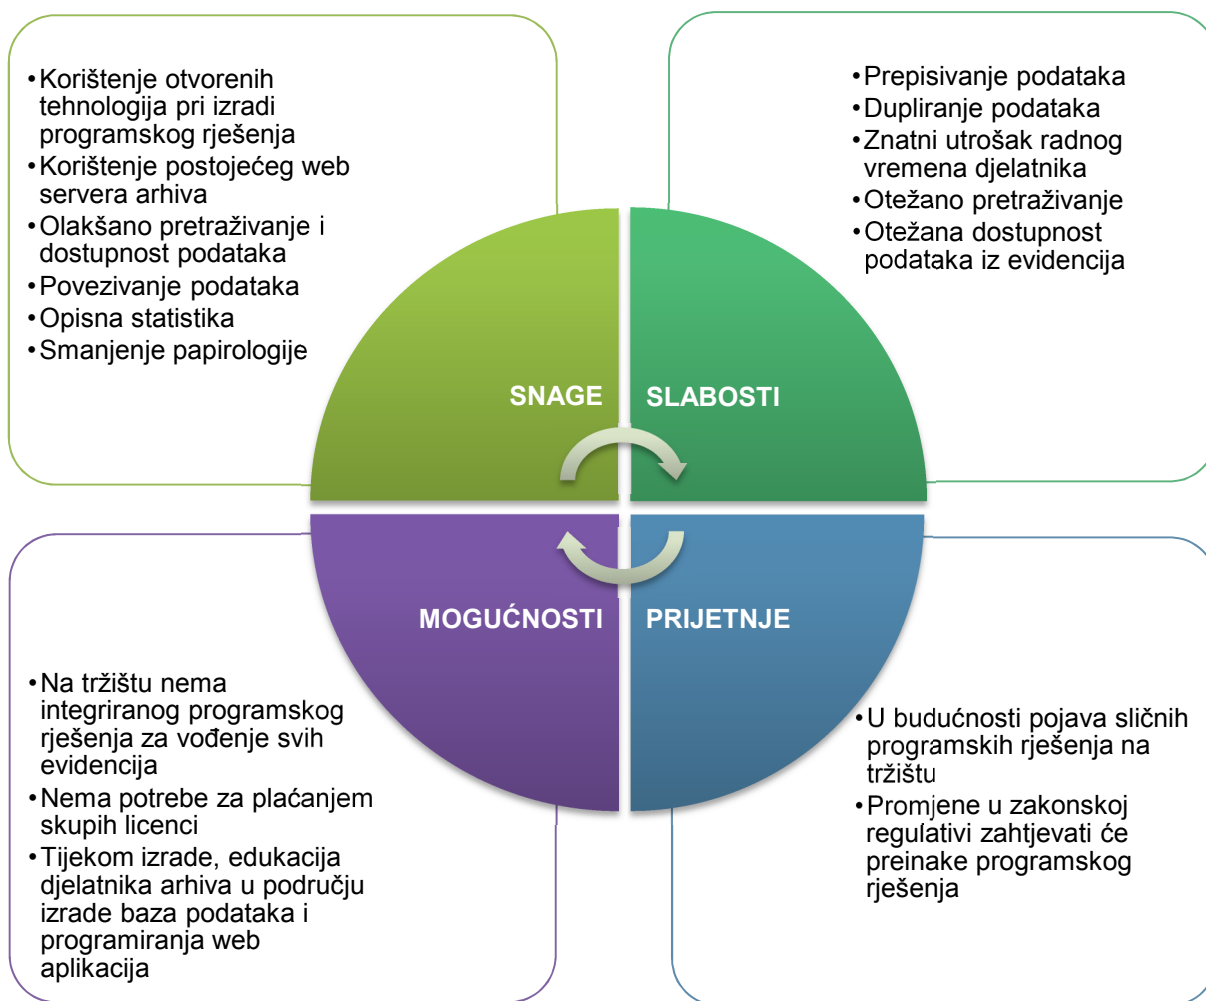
•Korištenje otvorenih tehnologija pri izradi programskog rješenja
•Korištenje postojećeg web servera arhiva
•Olakšano pretraživanje i dostupnost podataka
•Povezivanje podataka
•Opisna statistika
•Smanjenje papirologije

•Prepisivanje podataka
•Dupliranje podataka
•Znatni utrošak radnog vremena djelatnika
•Otežano pretraživanje
•Otežana dostupnost podataka iz evidencija

SNAGE

SLABOSTI

MOGUĆNOSTI

PRIJETNJE

•Na tržištu nema integriranog programskog rješenja za vođenje svih evidencija
•Nema potrebe za plaćanjem skupih licenci
•Tijekom izrade, edukacija djelatnika arhiva u području izrade baza podataka i programiranja web aplikacija

•U budućnosti pojava sličnih programskih rješenja na tržištu
•Promjene u zakonskoj regulativi zahtjevati će preinake programskog rješenja